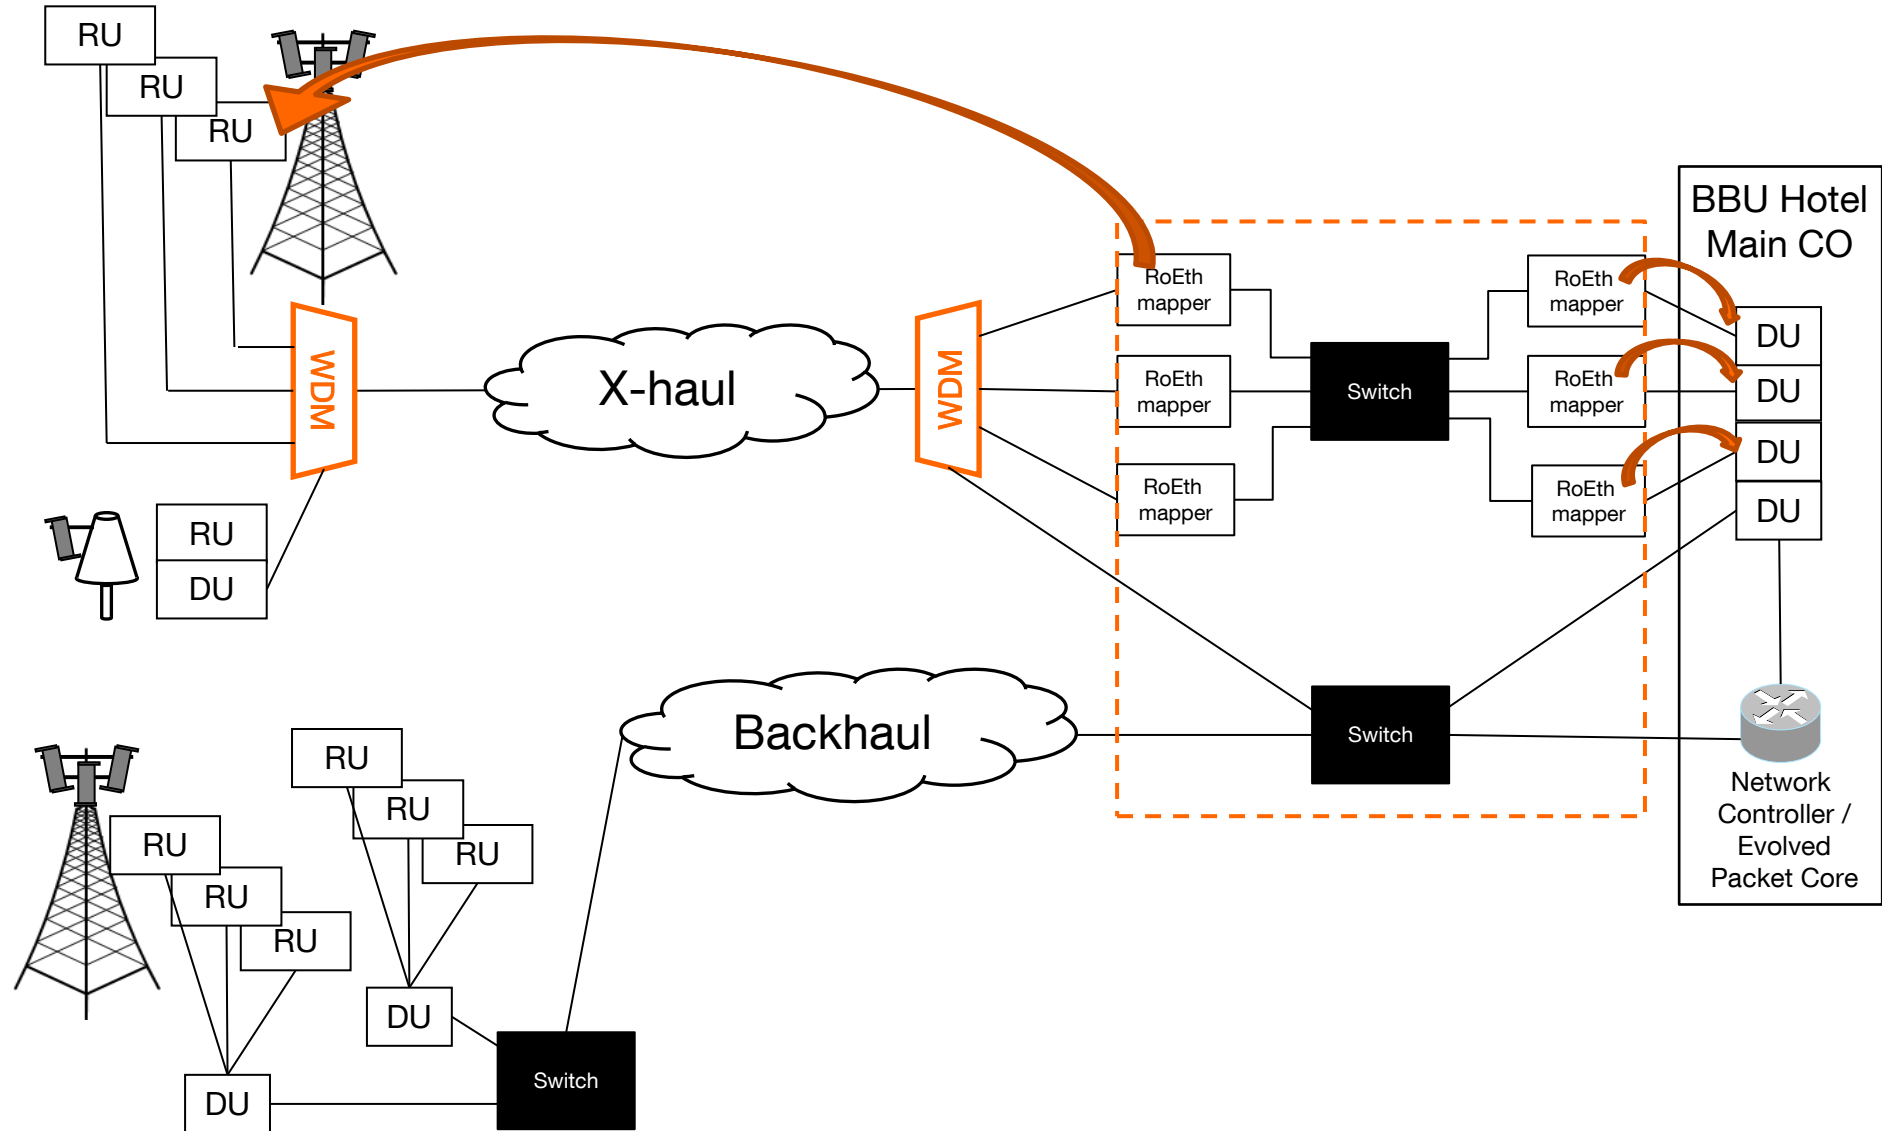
RU
RU
RU
WDM
X-haul
WDM
RoEth mapper
RoEth mapper
RoEth mapper
Switch
RoEth mapper
RoEth mapper
RoEth mapper
BBU Hotel Main CO
DU
DU
DU
DU
RU
DU
Backhaul
Switch
Network Controller / Evolved Packet Core
RU
RU
RU
RU
RU
RU
DU
DU
Switch